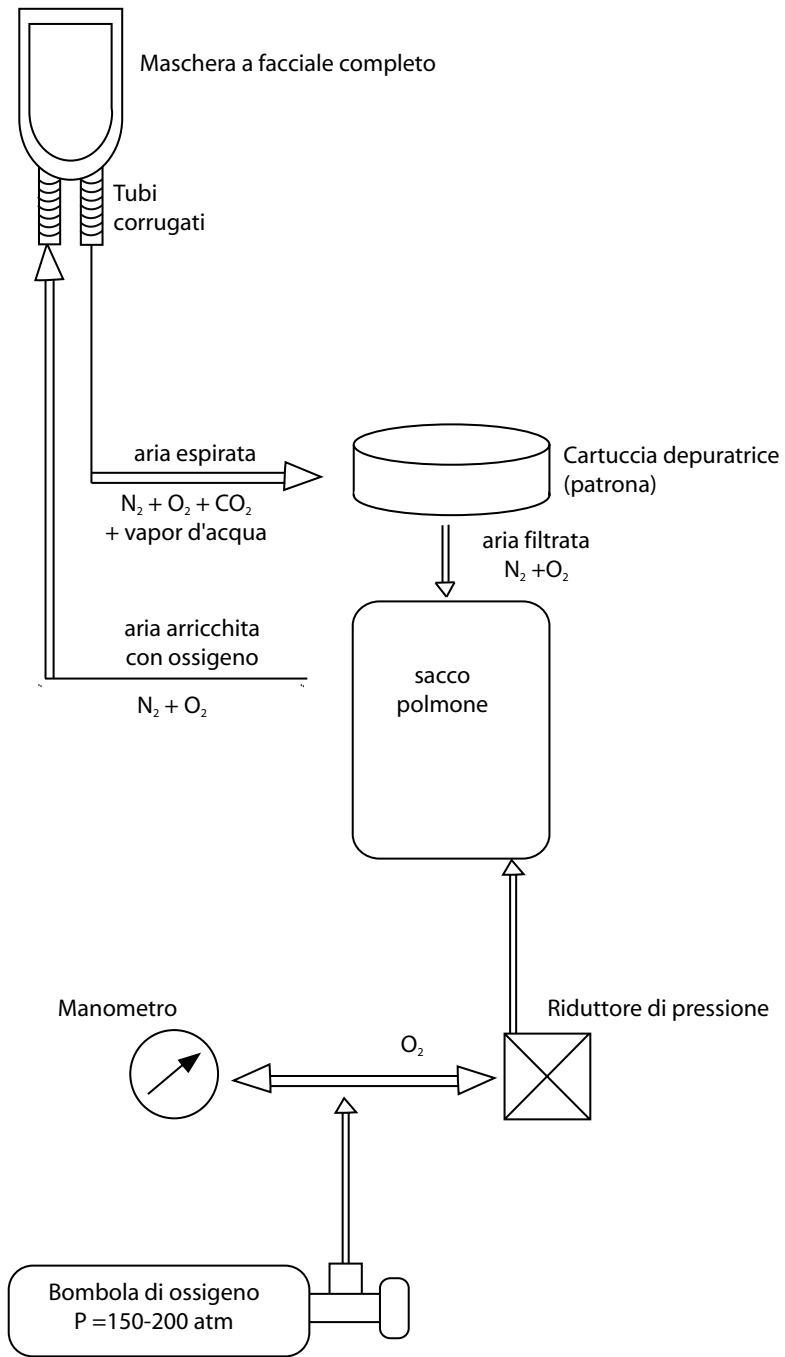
Maschera a facciale completo

Tubi corrugati

aria espirata

$N_2 + O_2 + CO_2$ + vapor d'acqua

Cartuccia depuratrice (patrona)

aria filtrata $N_2 + O_2$

aria arricchita con ossigeno

$N_2 + O_2$

sacco polmone

Manometro

$O_2$

Riduttore di pressione

Bombola di ossigeno P =150-200 atm